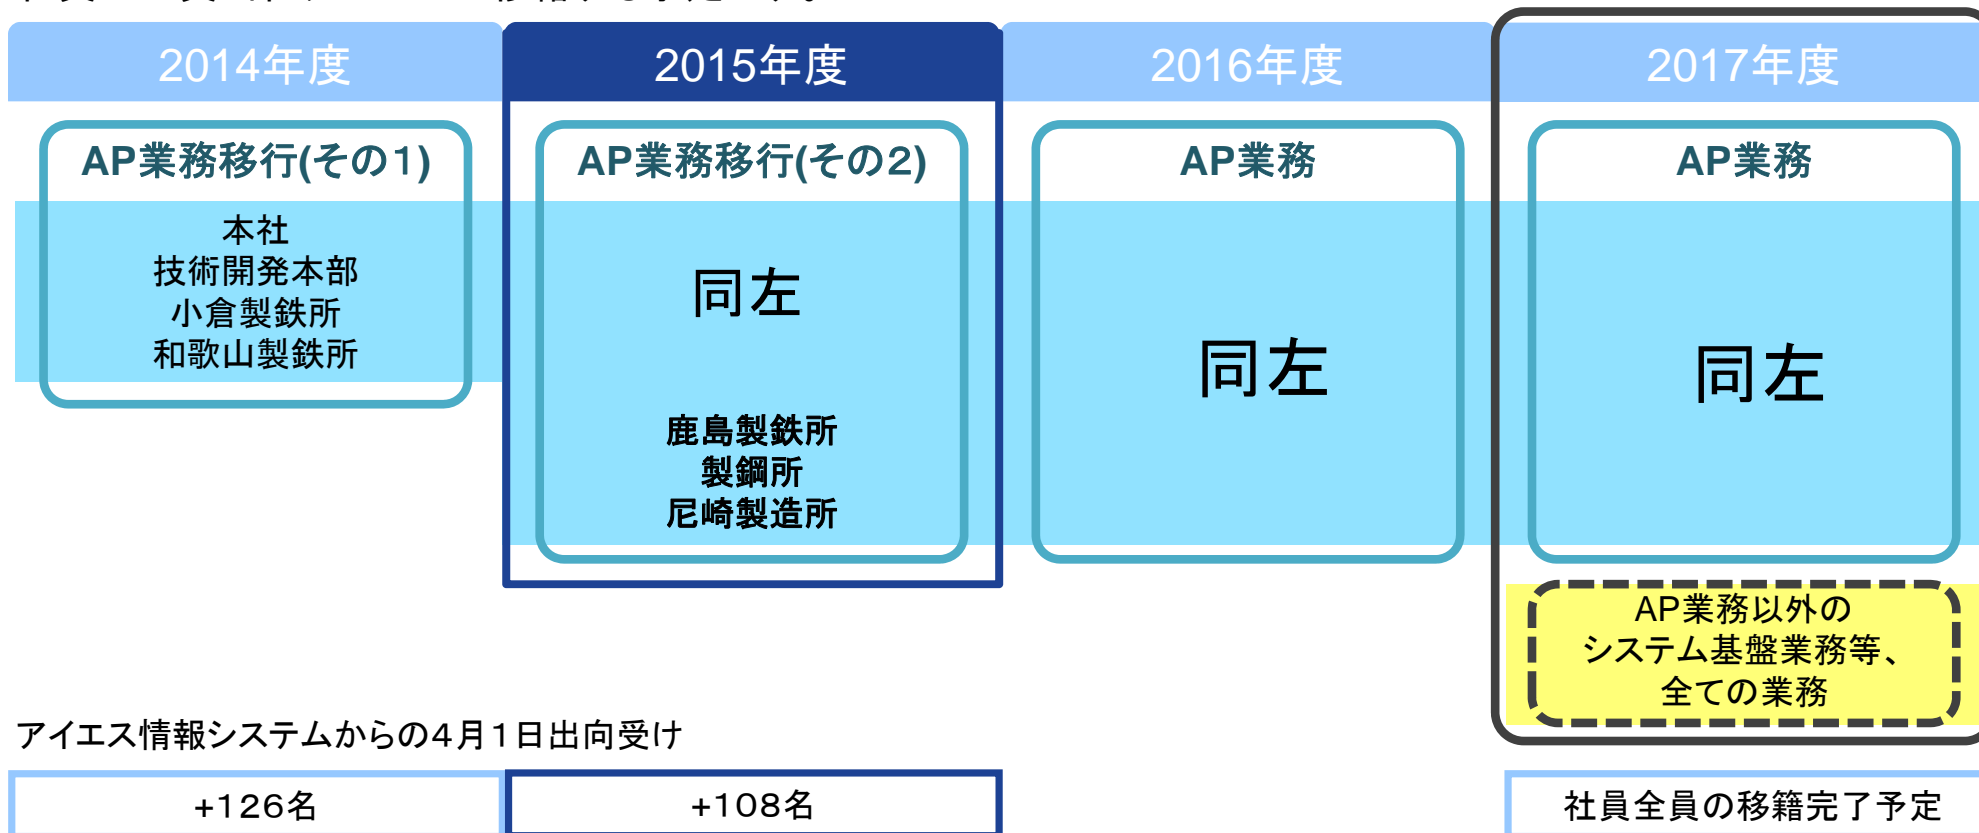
2014年度

2015年度

2016年度

2017年度

AP業務移行(その1)

本社
技術開発本部
小倉製鉄所
和歌山製鉄所

AP業務移行(その2)

同左

鹿島製鉄所
製鋼所
尼崎製造所

AP業務

同左

AP業務

同左

AP業務以外の
システム基盤業務等、
全ての業務

アイエス情報システムからの4月1日出向受け

+126名

+108名

社員全員の移籍完了予定